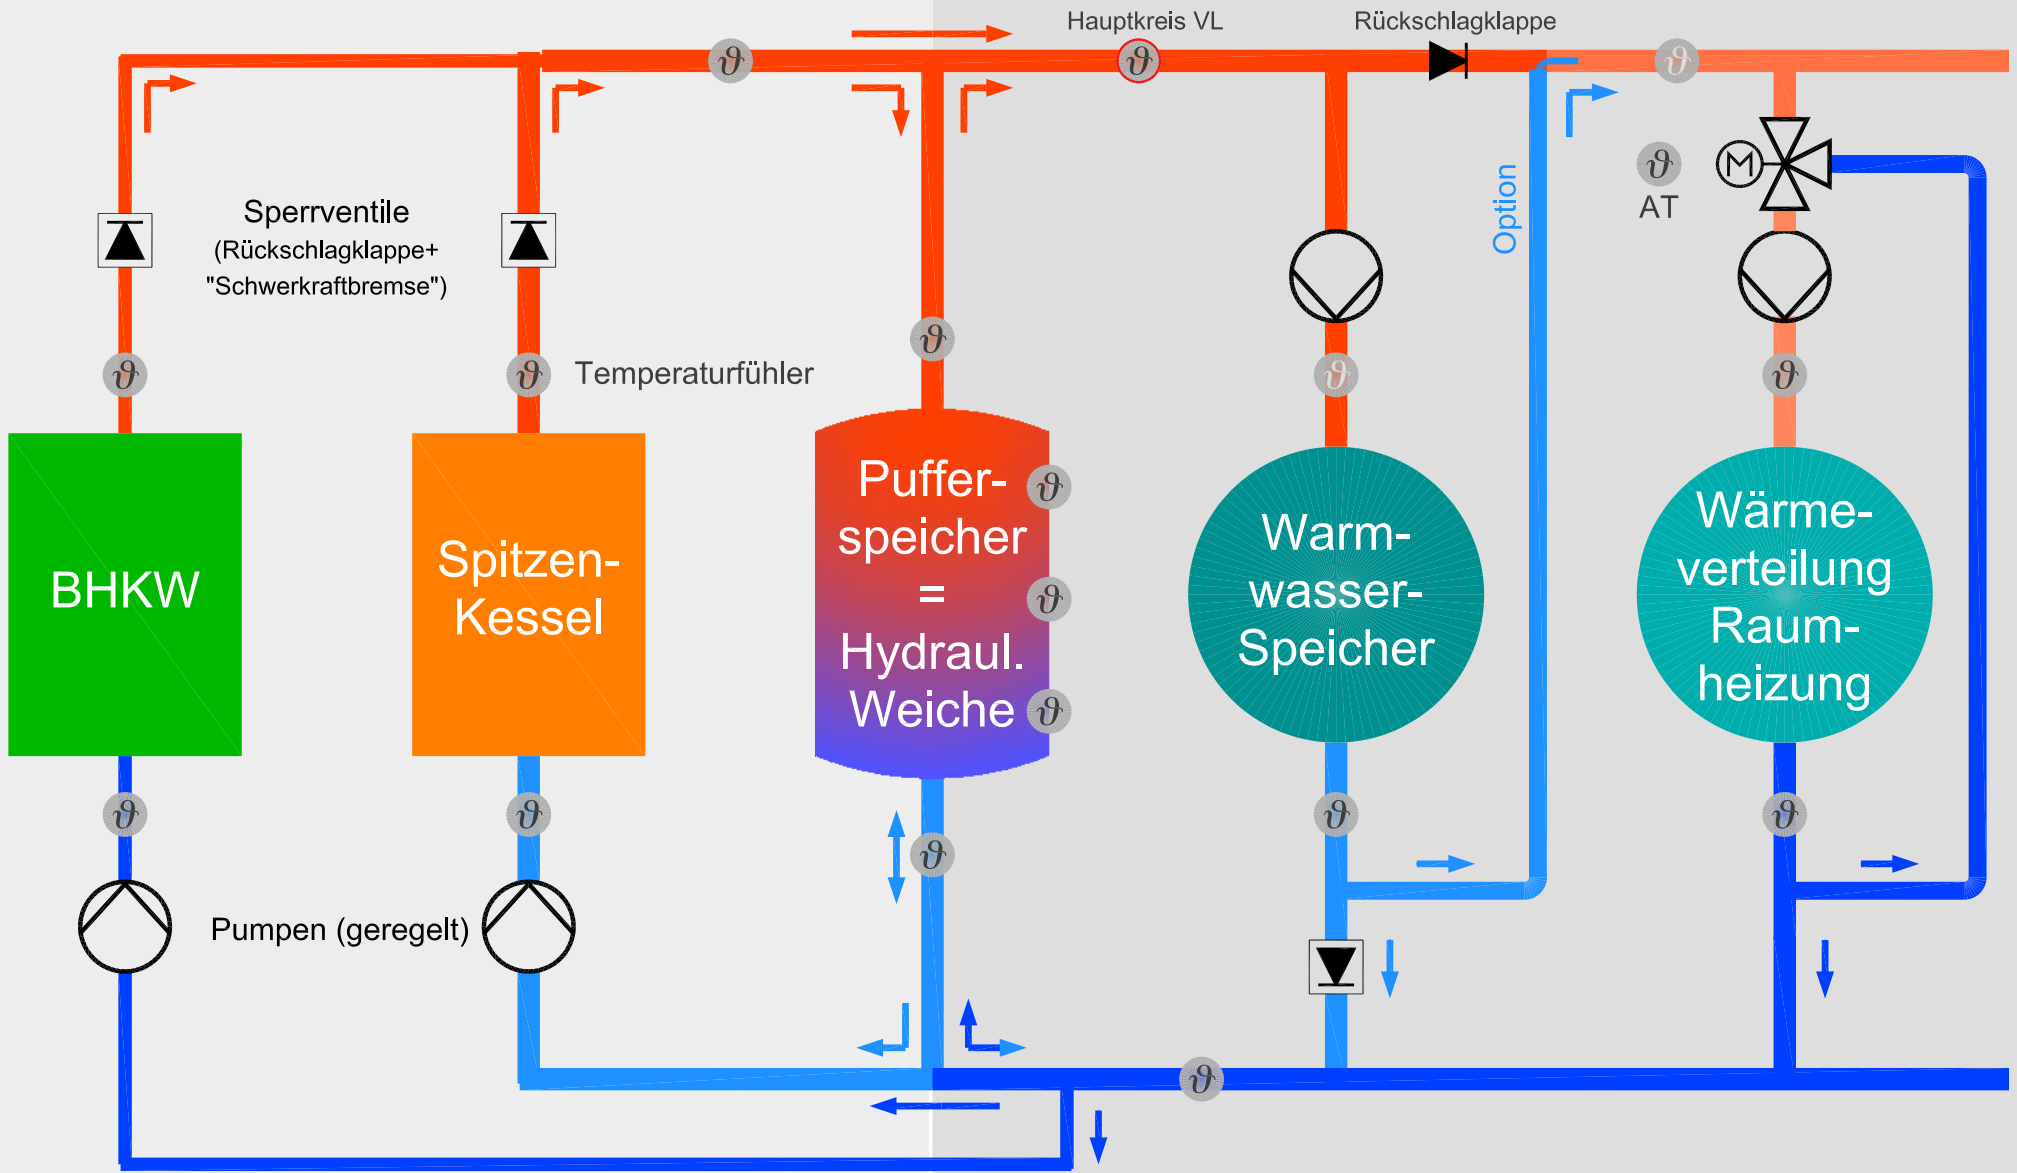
Hauptkreis VL

Rückschlagklappe

Sperrventile (Rückschlagklappe+ "Schwerkraftbremse")

Option

AT

M

Temperaturfühler

BHKW

Spitzen-Kessel

Pufferspeicher = Hydraul. Weiche

Warmwasser-Speicher

Wärmeverteilung Raumheizung

Pumpen (geregelt)

$\vartheta$